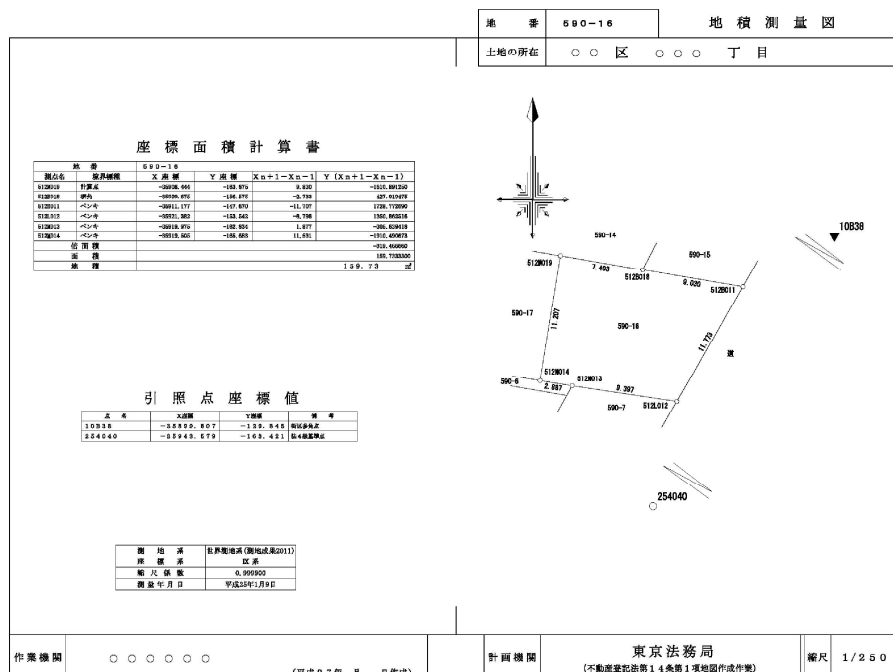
| 地　番 | 590-16 | 地積測量図 |
|---|---|---|
| 土地の所在 | ○○ 区 ○○○ 丁目 | |

座標面積計算書

| 地番 | 590-16 | | | | |
|---|---|---|---|---|---|
| 測点名 | 境界標種 | X座標 | Y座標 | Xn+1−Xn−1 | Y(Xn+1−Xn−1) |
| 512N019 | 計算点 | −35936.444 | −163.975 | 9.830 | −1610.891250 |
| 512S018 | 鋲丸 | −35939.675 | −156.675 | −2.733 | 427.919478 |
| 512S011 | ペンキ | −35911.177 | −147.570 | −11.707 | 1728.772890 |
| 512L012 | ペンキ | −35921.383 | −153.543 | −8.798 | 1350.863515 |
| 512N013 | ペンキ | −35919.975 | −162.534 | 1.877 | −305.839418 |
| 512N014 | ペンキ | −35919.505 | −165.683 | 11.531 | −1910.490673 |
| 倍面積 | | | | | −319.466660 |
| 面積 | | | | | 159.7333330 |
| 地積 | | | | | 159.73 ㎡ |

引照点座標値

| 点名 | X座標 | Y座標 | 備考 |
|---|---|---|---|
| 10B38 | −35899.807 | −139.545 | 街区多角点 |
| 254040 | −35943.579 | −163.421 | 街区基準点 |

| 測地系 | 世界測地系(測地成果2011) |
|---|---|
| 座標系 | Ⅸ系 |
| 縮尺係数 | 0.999900 |
| 測量年月日 | 平成25年1月9日 |

10B38
590-14
590-15
512N019
7.403
512S018
9.030
512S011
590-17
11.207
590-16
11.779
道
512N014
512N013
590-6
2.887
9.397
590-7
512L012
254040

| 作業機関 | ○○○○○○ | (平成27年　月　日作成) | 計画機関 | 東京法務局 (不動産登記法第14条第1項地図作成作業) | 縮尺 | 1/250 |
|---|---|---|---|---|---|---|